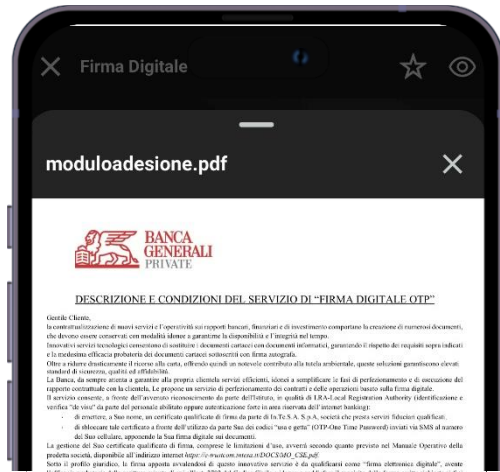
Firma Digitale

moduloadesione.pdf

BANCA GENERALI PRIVATE

DESCRIZIONE E CONDIZIONI DEL SERVIZIO DI "FIRMA DIGITALE OTP"

Gentile Cliente,
la contrattualizzazione di nuovi servizi e l'operatività sui rapporti bancari, finanziari e di investimento comportano la creazione di numerosi documenti, che devono essere conservati con modalità idonee a garantirne la disponibilità e l'integrità nel tempo.
Innovativi servizi tecnologici consentono di sostituire i documenti cartacei con documenti informatici, garantendo il rispetto dei requisiti sopra indicati e la medesima efficacia probatoria dei documenti cartacei sottoscritti con firma autografa.
Oltre a ridurre drasticamente il ricorso alla carta, offrendo quindi un notevole contributo alla tutela ambientale, queste soluzioni garantiscono elevati standard di sicurezza, qualità ed affidabilità.
La Banca, da sempre attenta a garantire alla propria clientela servizi efficienti, idonei a semplificare le fasi di perfezionamento e di esecuzione del rapporto contrattuale con la clientela, Le propone un servizio di perfezionamento dei contratti e delle operazioni basato sulla firma digitale.
Il servizio consente, a fronte dell'avvenuto riconoscimento da parte dell'Istituto, in qualità di LRA-Local Registration Authority (identificazione e verifica "de visu" da parte del personale abilitato oppure autenticazione forte in area riservata dell'internet banking):
- di ottenere, a Suo nome, un certificato qualificato di firma da parte di In.Te.S.A. S.p.A. società che presta servizi fiduciari qualificati;
- di sbloccare tale certificato a fronte dell'utilizzo da parte Sua dei codici "usa e getta" (OTP-One Time Password) inviati via SMS al numero del Suo cellulare, apponendo la Sua firma digitale sui documenti.
La gestione del Suo certificato qualificato di firma, comprese le limitazioni d'uso, avverrà secondo quanto previsto nel Manuale Operativo della predetta società, disponibile all'indirizzo internet https://e-trustcom.intesa.it/DOCS/MO_CSE.pdf.
Sotto il profilo giuridico, la firma apposta avvalendosi di questo innovativo servizio è da qualificarsi come "firma elettronica digitale", avente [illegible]